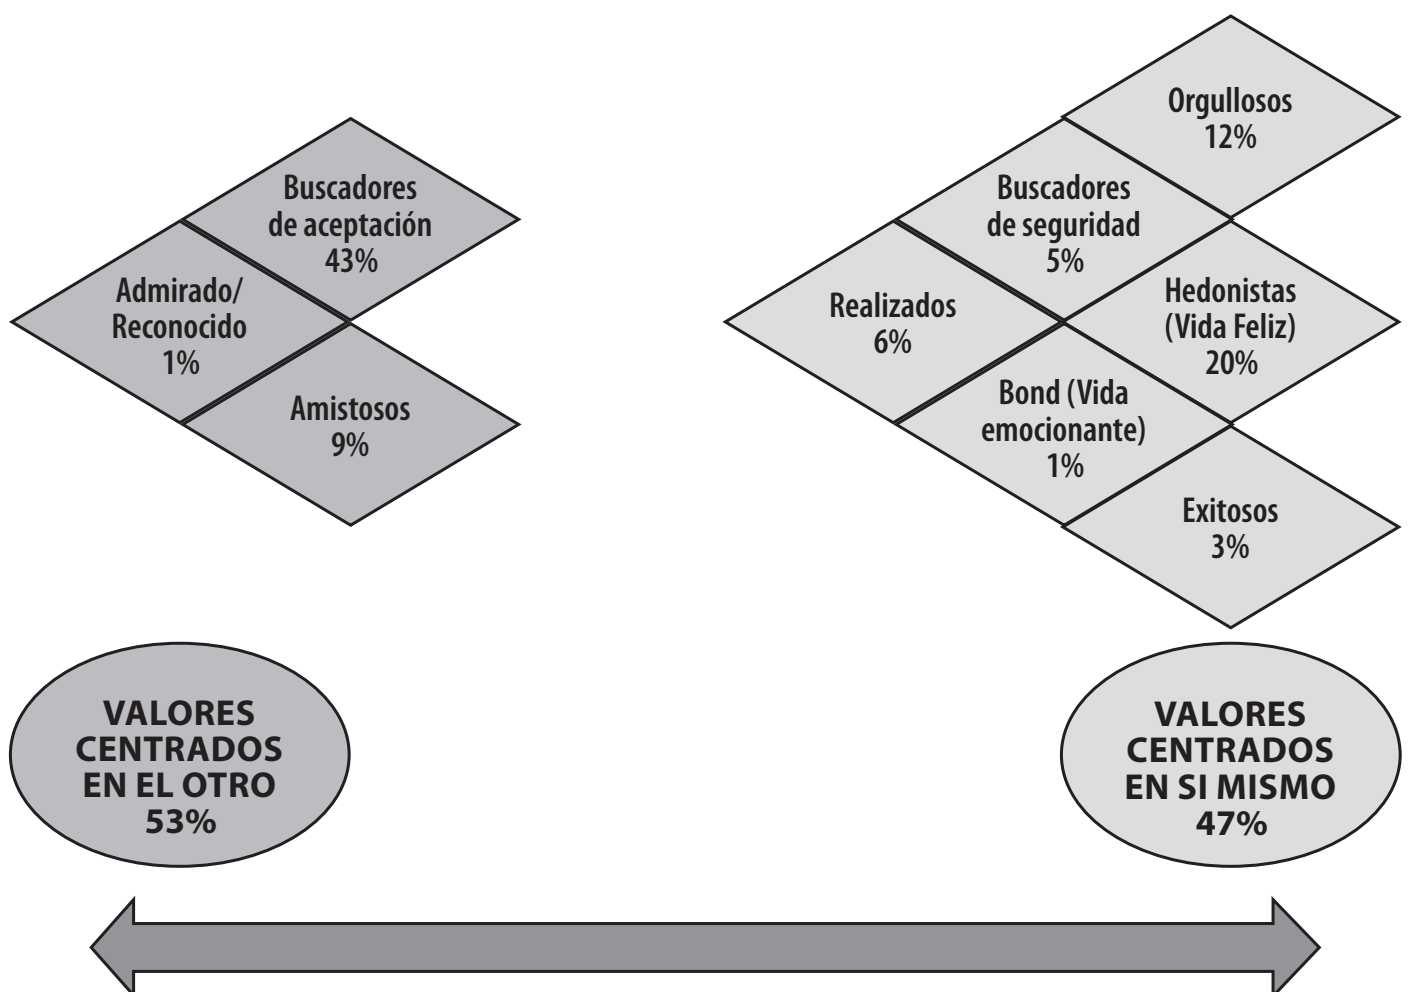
Buscadores de aceptación 43%

Admirado/ Reconocido 1%

Amistosos 9%

Orgullosos 12%

Buscadores de seguridad 5%

Realizados 6%

Hedonistas (Vida Feliz) 20%

Bond (Vida emocionante) 1%

Exitosos 3%

VALORES CENTRADOS EN EL OTRO 53%

VALORES CENTRADOS EN SI MISMO 47%